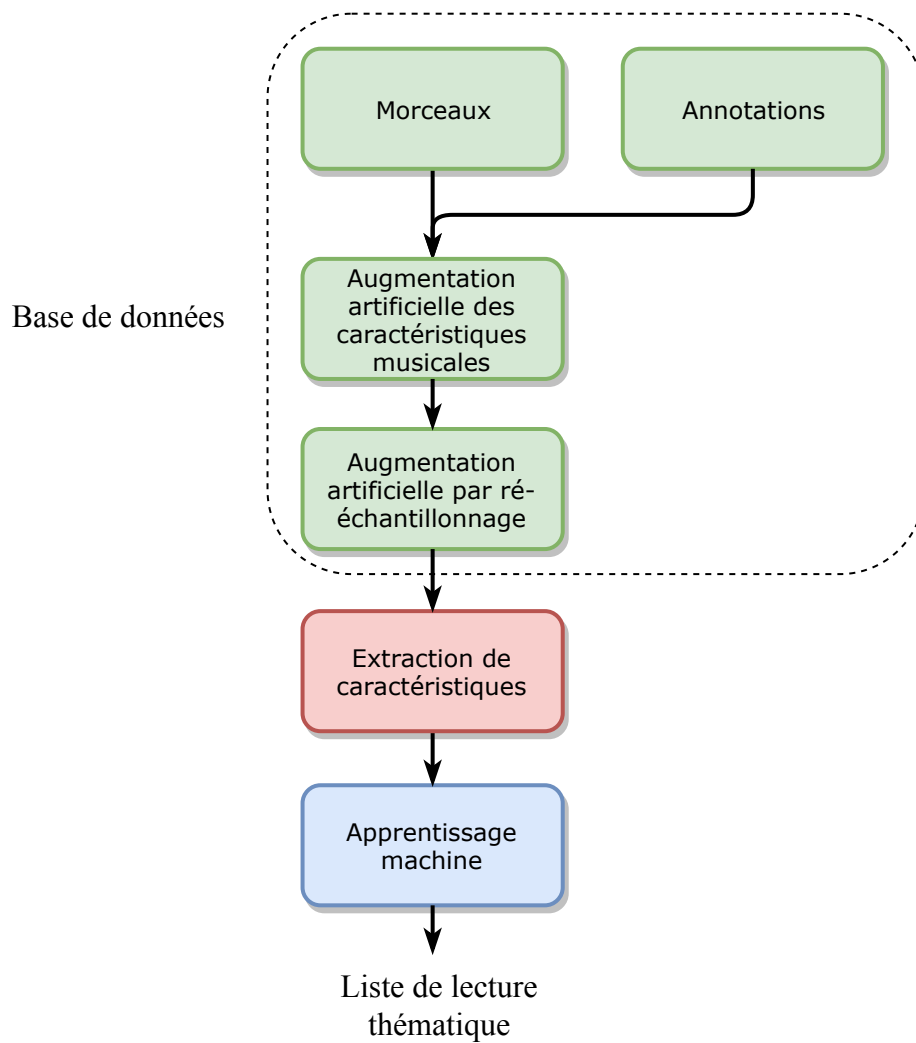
Base de données

Morceaux

Annotations

Augmentation artificielle des caractéristiques musicales

Augmentation artificielle par ré-échantillonnage

Extraction de caractéristiques

Apprentissage machine

Liste de lecture thématique